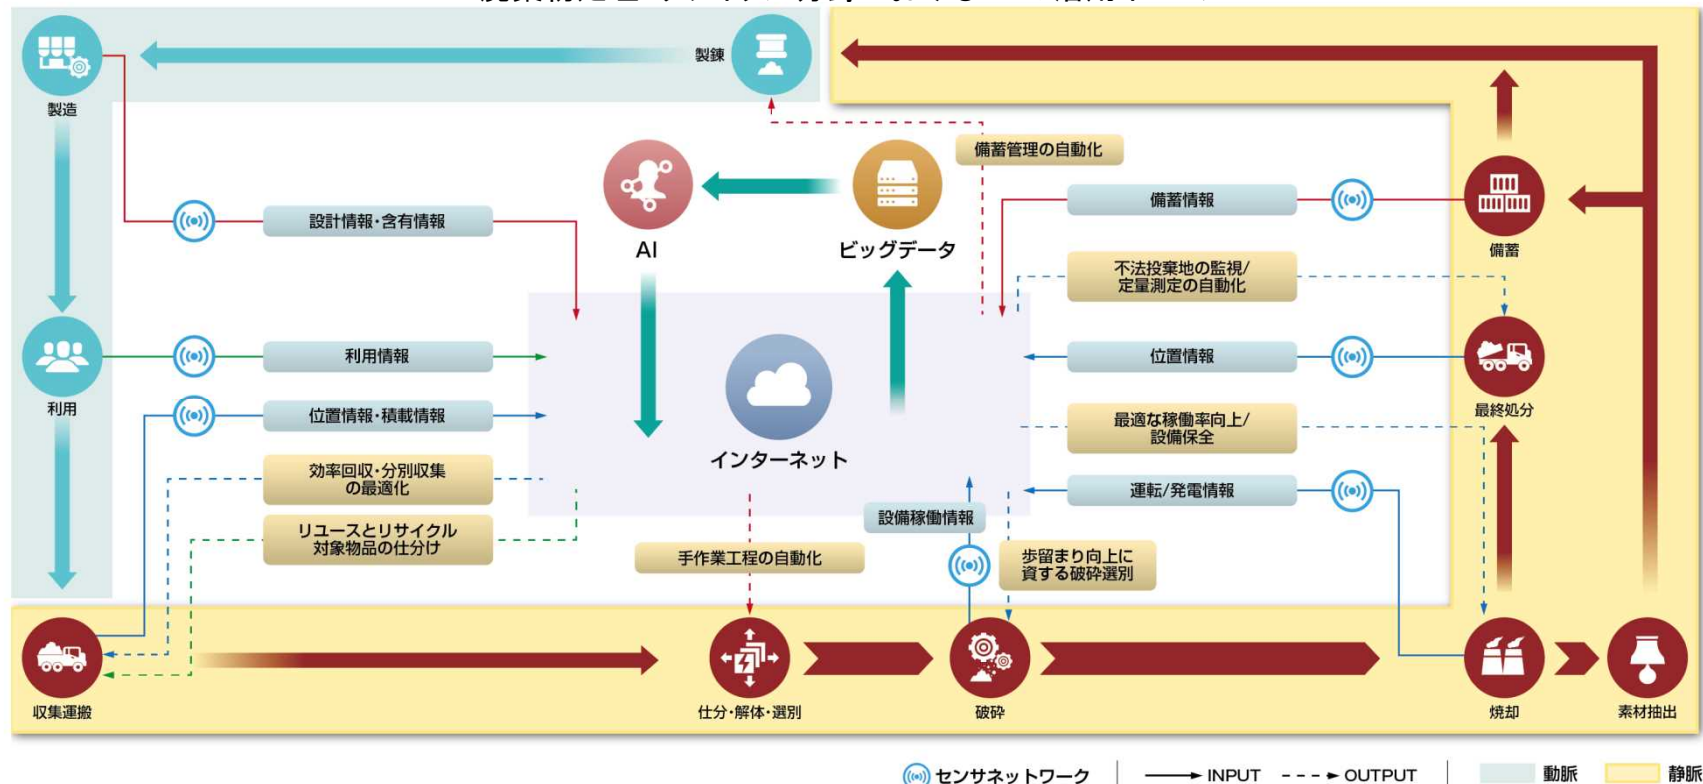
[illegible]

製錬

製造

設計情報・含有情報

AI

ビッグデータ

備蓄管理の自動化

備蓄情報

備蓄

不法投棄地の監視/定量測定の自動化

利用情報

位置情報

最終処分

利用

位置情報・積載情報

インターネット

最適な稼働率向上/設備保全

効率回収・分別収集の最適化

運転/発電情報

リユースとリサイクル対象物品の仕分け

設備稼働情報

手作業工程の自動化

歩留まり向上に資する破砕選別

収集運搬

仕分・解体・選別

破砕

焼却

素材抽出

センサネットワーク　INPUT　OUTPUT　動脈　静脈